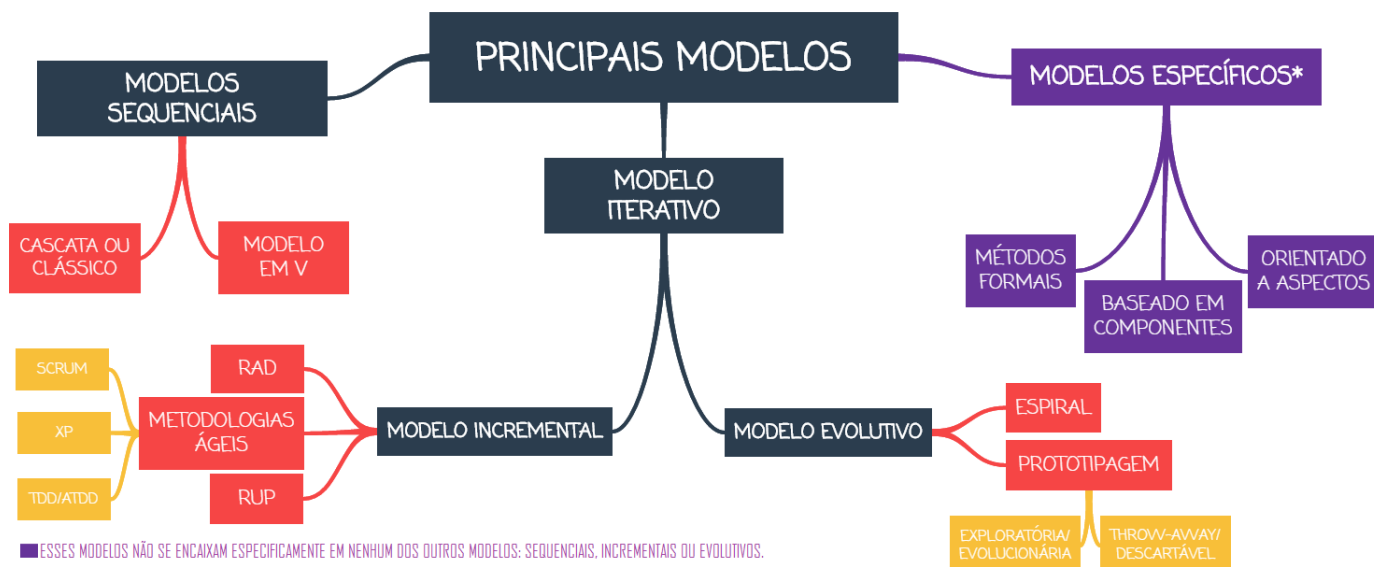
PRINCIPAIS MODELOS

MODELOS SEQUENCIAIS

CASCATA OU CLÁSSICO

MODELO EM V

MODELO ITERATIVO

MODELOS ESPECÍFICOS*

MÉTODOS FORMAIS

BASEADO EM COMPONENTES

ORIENTADO A ASPECTOS

SCRUM

XP

TDD/ATDD

METODOLOGIAS ÁGEIS

RAD

RUP

MODELO INCREMENTAL

MODELO EVOLUTIVO

ESPIRAL

PROTOTIPAGEM

EXPLORATÓRIA/ EVOLUCIONÁRIA

THROW-AWAY/ DESCARTÁVEL

ESSES MODELOS NÃO SE ENCAIXAM ESPECIFICAMENTE EM NENHUM DOS OUTROS MODELOS: SEQUENCIAIS, INCREMENTAIS OU EVOLUTIVOS.